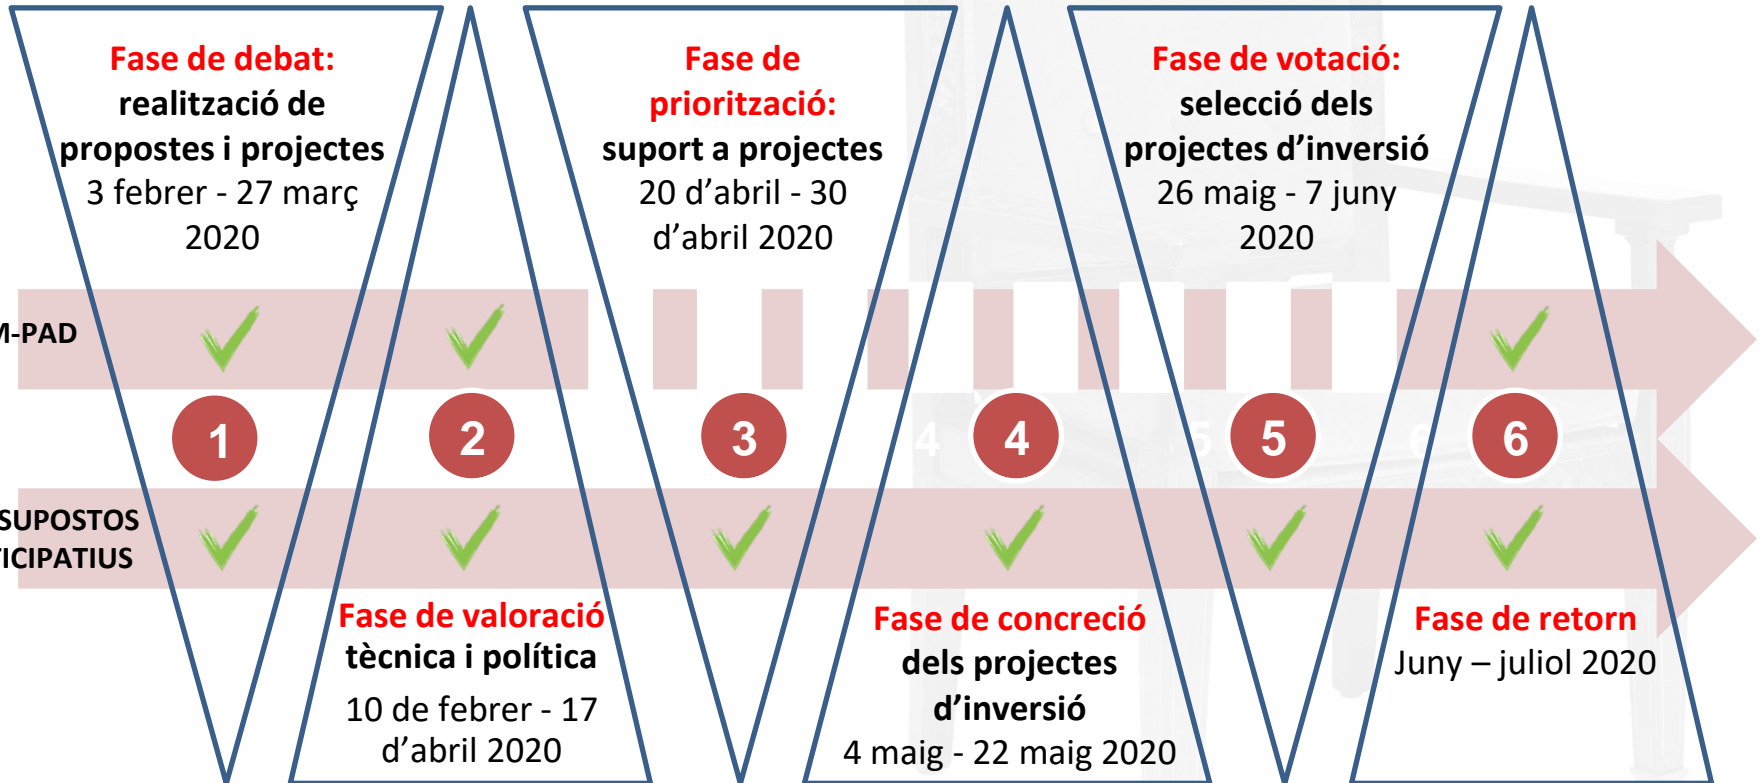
Fase de debat: realització de propostes i projectes
3 febrer - 27 març 2020

Fase de priorització: suport a projectes
20 d'abril - 30 d'abril 2020

Fase de votació: selecció dels projectes d'inversió
26 maig - 7 juny 2020

M-PAD

1 2 3 4 5 6

SUPOSTOS
ICIPATIUS

Fase de valoració tècnica i política
10 de febrer - 17 d'abril 2020

Fase de concreció dels projectes d'inversió
4 maig - 22 maig 2020

Fase de retorn
Juny – juliol 2020